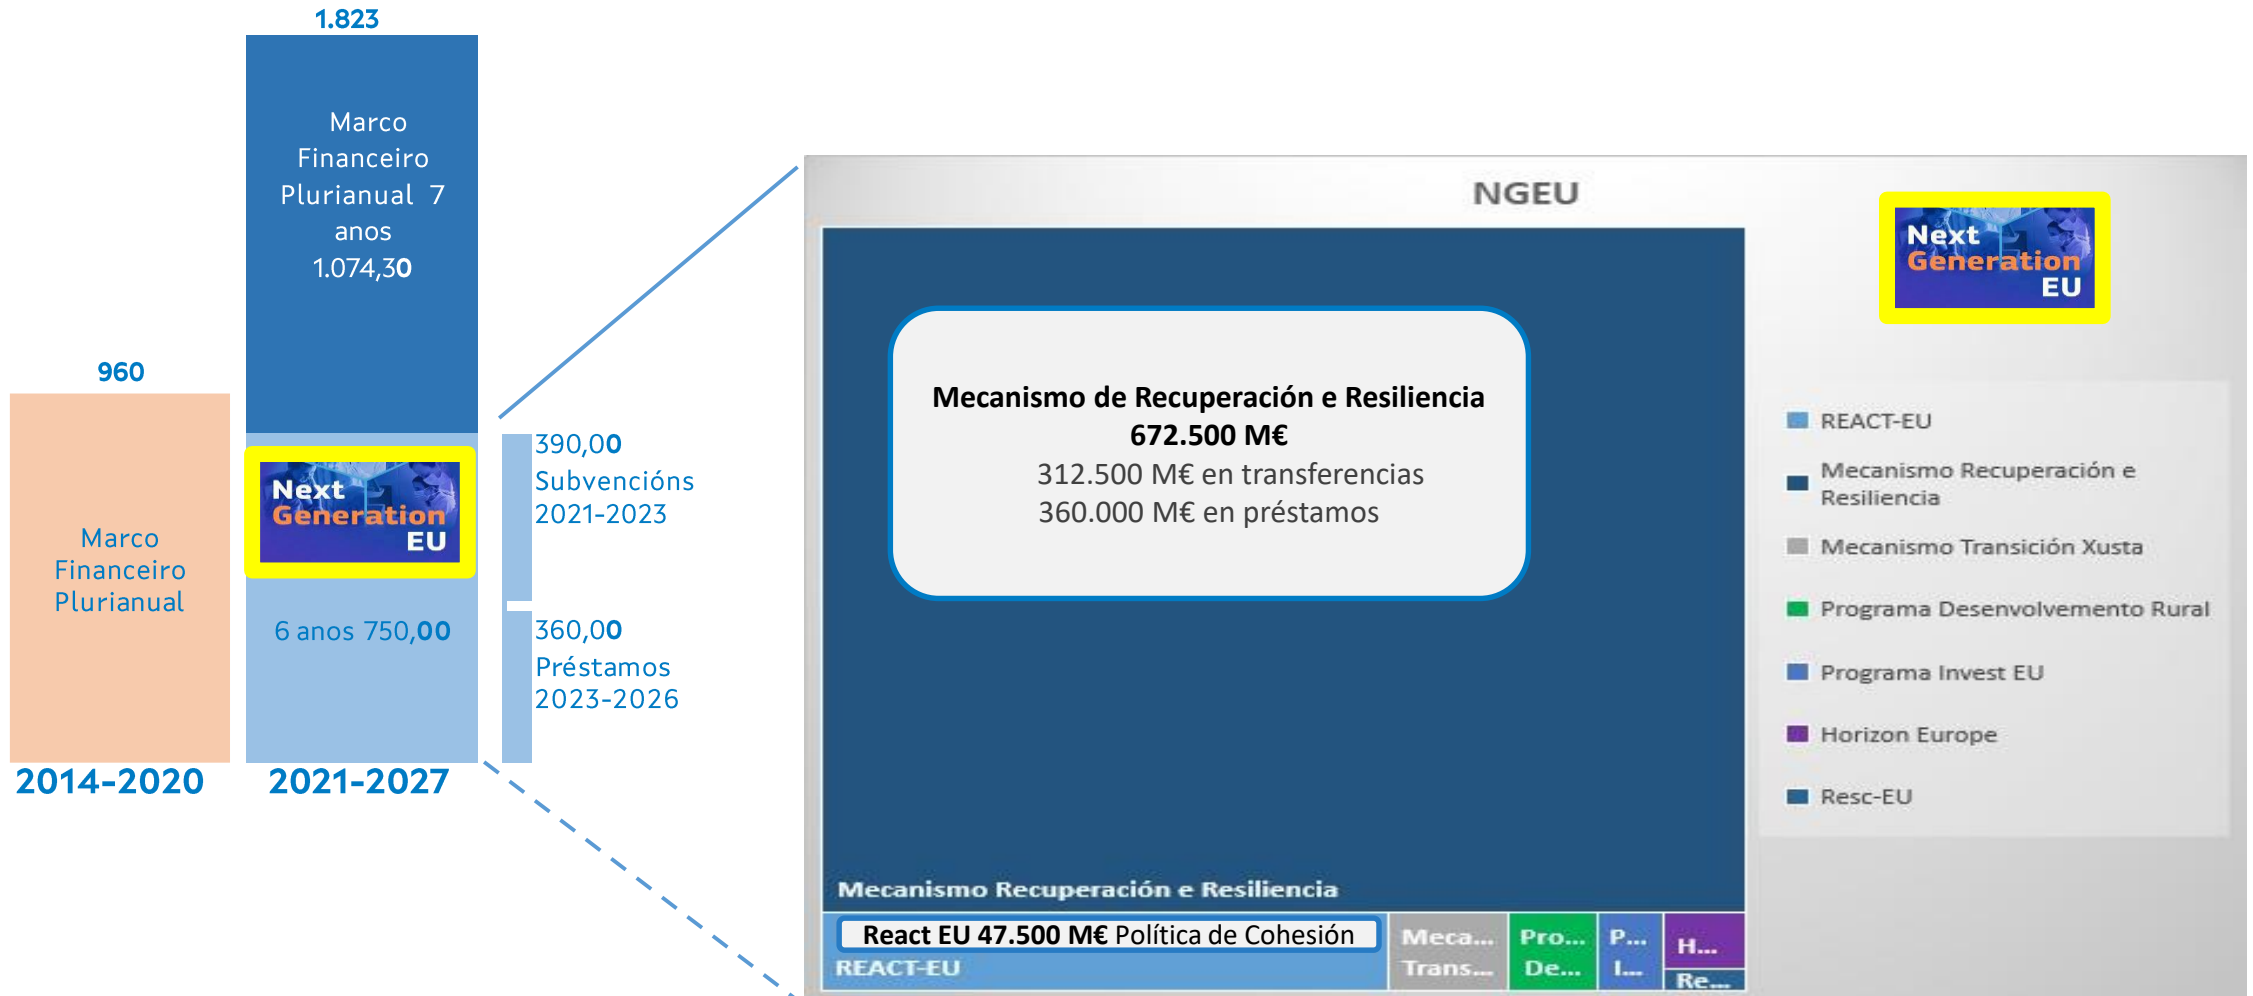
1.823

Marco Financeiro Plurianual 7 anos 1.074,30

960

Marco Financeiro Plurianual

Next Generation EU

6 anos 750,00

390,00 Subvencións 2021-2023

360,00 Préstamos 2023-2026

2014-2020

2021-2027

NGEU

Next Generation EU

Mecanismo de Recuperación e Resiliencia
672.500 M€
312.500 M€ en transferencias
360.000 M€ en préstamos

REACT-EU

Mecanismo Recuperación e Resiliencia

Mecanismo Transición Xusta

Programa Desenvolvemento Rural

Programa Invest EU

Horizon Europe

Resc-EU

Mecanismo Recuperación e Resiliencia

React EU 47.500 M€ Política de Cohesión

REACT-EU

Meca... Trans...

Pro... De...

P... I...

H...

Re...